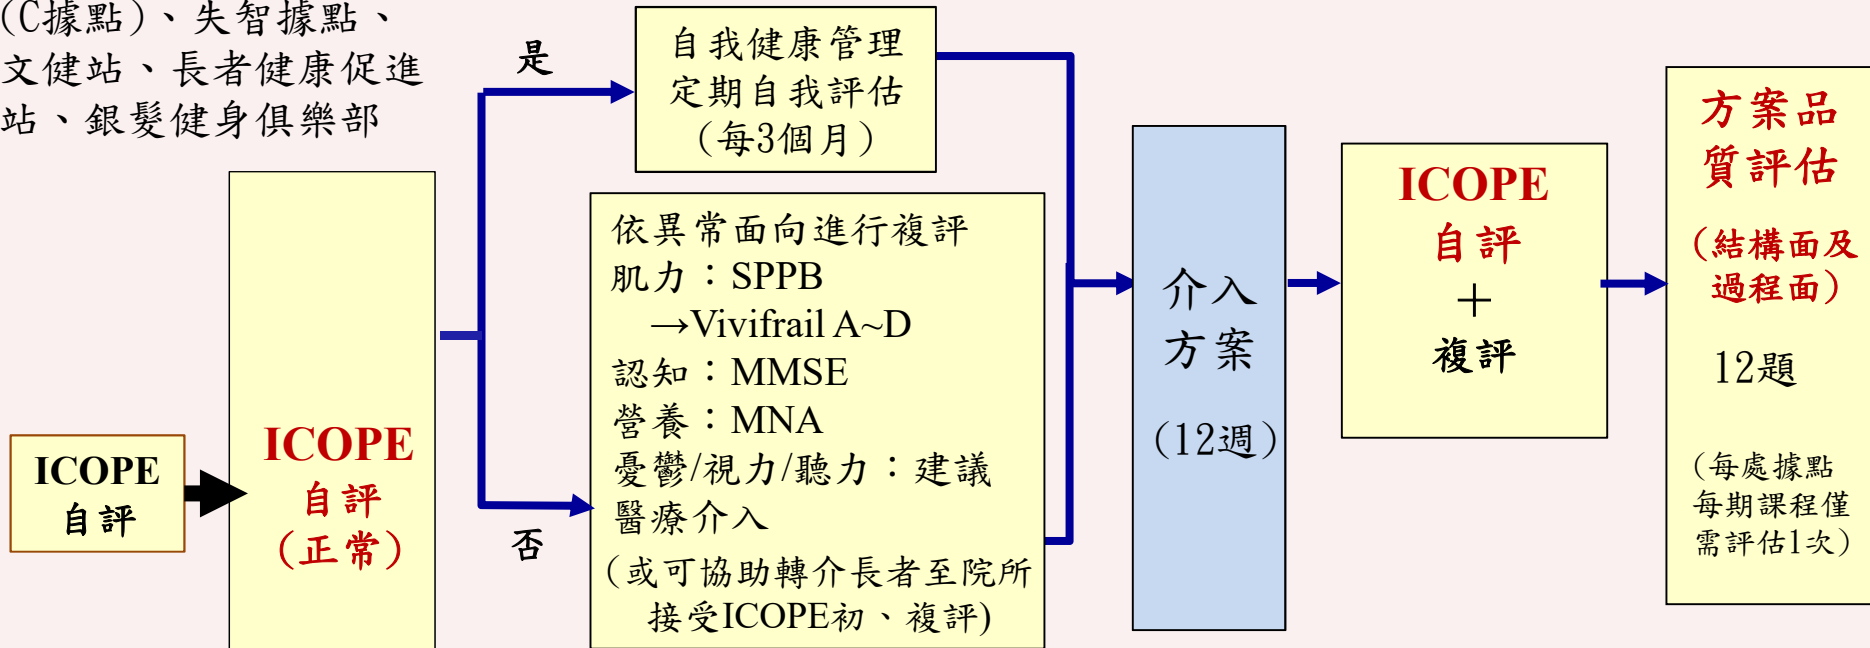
(C據點)、失智據點、文健站、長者健康促進站、銀髮健身俱樂部

ICOPE 自評

ICOPE 自評 (正常)

是

否

自我健康管理 定期自我評估 (每3個月)

依異常面向進行複評
肌力:SPPB
→Vivifrail A~D
認知:MMSE
營養:MNA
憂鬱/視力/聽力:建議醫療介入
(或可協助轉介長者至院所接受ICOPE初、複評)

介入方案 (12週)

ICOPE 自評 + 複評

方案品質評估 (結構面及過程面)

12題

(每處據點每期課程僅需評估1次)